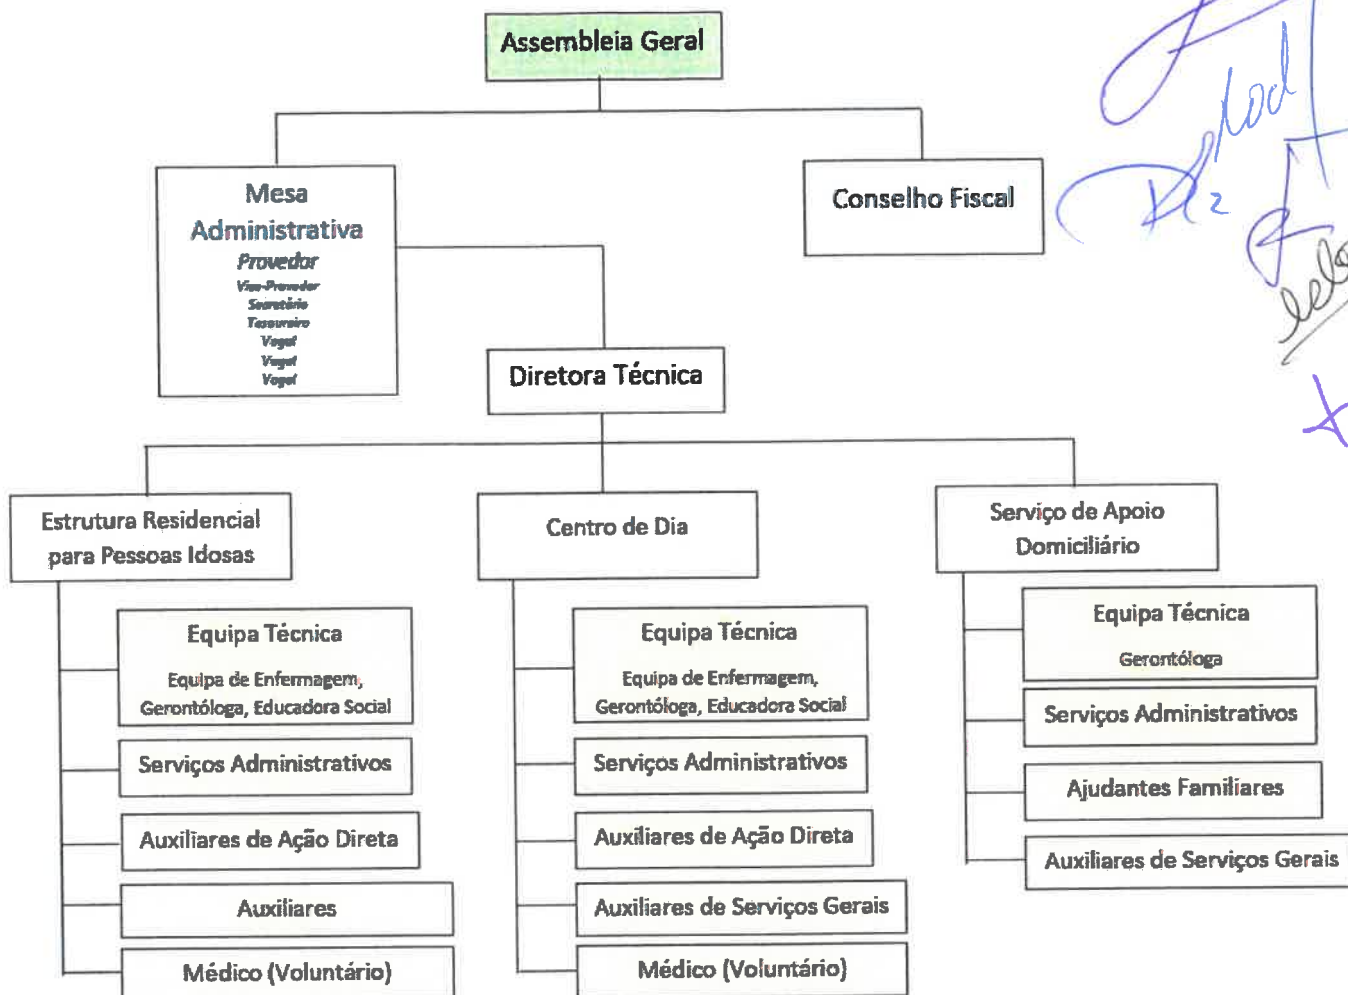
Assembleia Geral

Mesa Administrativa
Provedor
Vice-Provedor
Secretário
Tesoureiro
Vogal
Vogal
Vogal

Conselho Fiscal

Diretora Técnica

Estrutura Residencial para Pessoas Idosas

Equipa Técnica
Equipa de Enfermagem, Gerontóloga, Educadora Social

Serviços Administrativos

Auxiliares de Ação Direta

Auxiliares

Médico (Voluntário)

Centro de Dia

Equipa Técnica
Equipa de Enfermagem, Gerontóloga, Educadora Social

Serviços Administrativos

Auxiliares de Ação Direta

Auxiliares de Serviços Gerais

Médico (Voluntário)

Serviço de Apoio Domiciliário

Equipa Técnica
Gerontóloga

Serviços Administrativos

Ajudantes Familiares

Auxiliares de Serviços Gerais

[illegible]